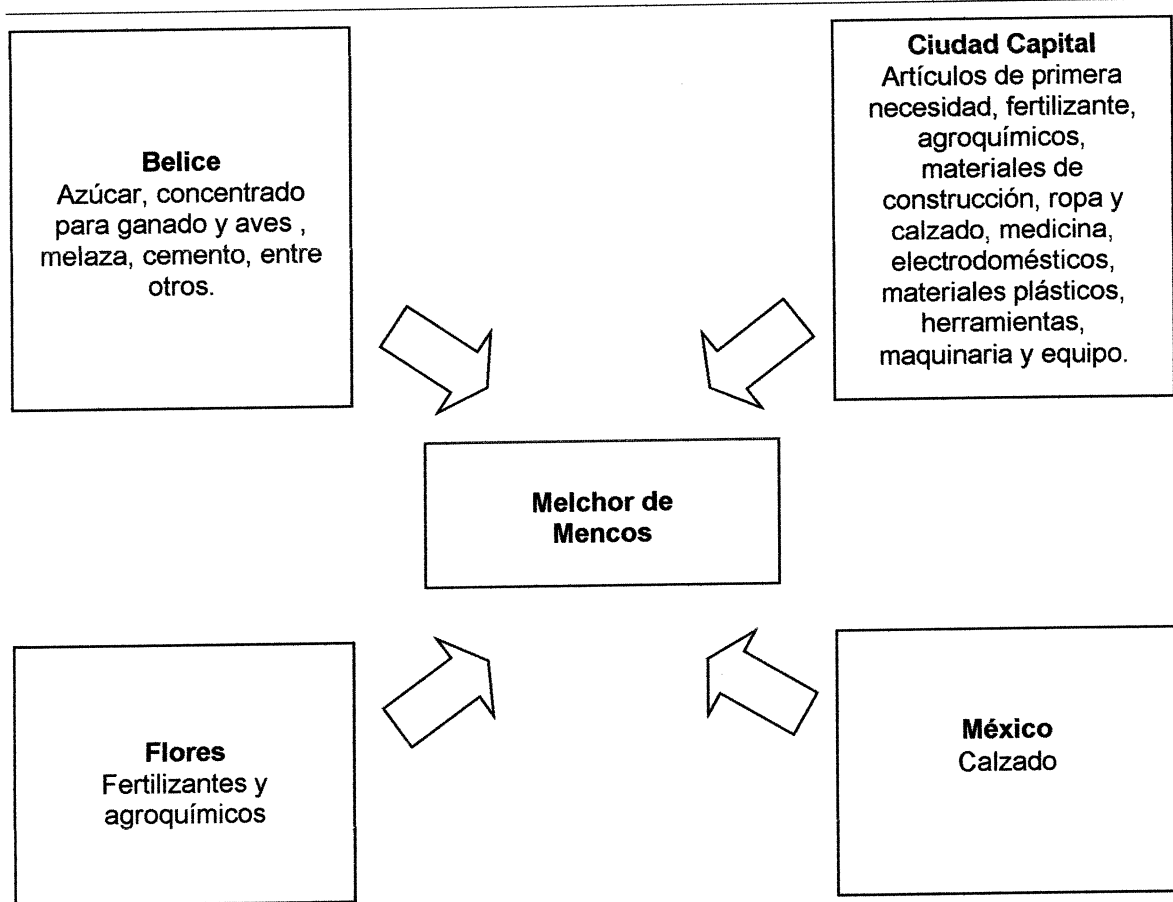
**Belice**
Azúcar, concentrado para ganado y aves , melaza, cemento, entre otros.

**Ciudad Capital**
Artículos de primera necesidad, fertilizante, agroquímicos, materiales de construcción, ropa y calzado, medicina, electrodomésticos, materiales plásticos, herramientas, maquinaria y equipo.

**Melchor de Mencos**

**Flores**
Fertilizantes y agroquímicos

**México**
Calzado